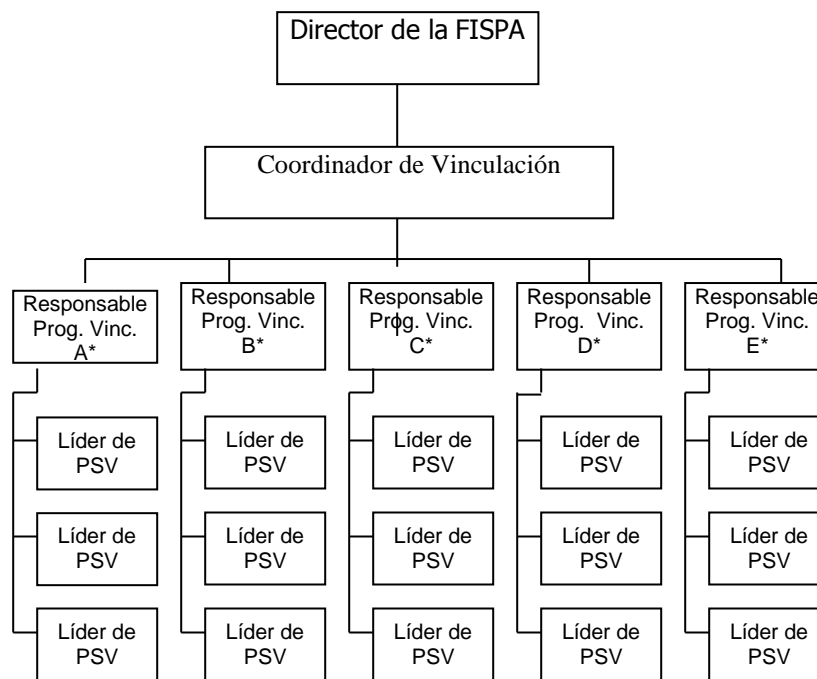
Director de la FISPA

Coordinador de Vinculación

Responsable Prog. Vinc. A*

Líder de PSV

Líder de PSV

Líder de PSV

Responsable Prog. Vinc. B*

Líder de PSV

Líder de PSV

Líder de PSV

Responsable Prog. Vinc. C*

Líder de PSV

Líder de PSV

Líder de PSV

Responsable Prog. Vinc. D*

Líder de PSV

Líder de PSV

Líder de PSV

Responsable Prog. Vinc. E*

Líder de PSV

Líder de PSV

Líder de PSV